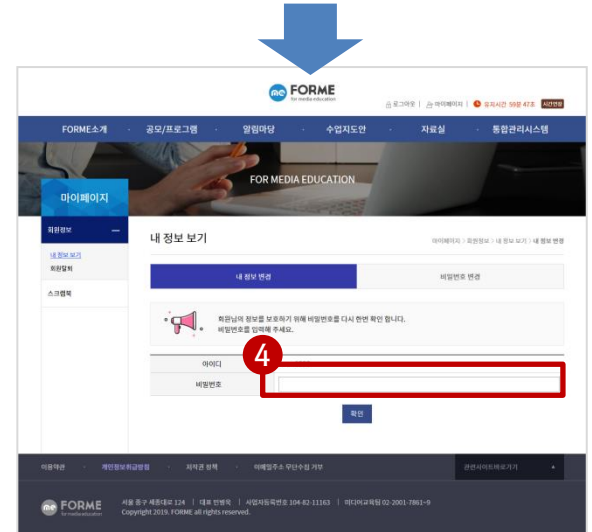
FORME
for media education

로그아웃 | 마이페이지 | 로그인시간 59분 47초 시간연장

FORME소개 · 공모/프로그램 · 알림마당 · 수업지도안 · 자료실 · 통합관리시스템

FOR MEDIA EDUCATION

마이페이지

회원정보 —
내 정보 보기
회원탈퇴
스크랩북

내 정보 보기

마이페이지 > 회원정보 > 내 정보 보기 > 내 정보 변경

내 정보 변경 | 비밀번호 변경

회원님의 정보를 보호하기 위해 비밀번호를 다시 한번 확인 합니다.
비밀번호를 입력해 주세요.

4

아이디
비밀번호

확인

이용약관 · 개인정보처리방침 · 저작권 정책 · 이메일주소 무단수집 거부

관련사이트바로가기

FORME for media education
서울 중구 세종대로 124 | 대표 민병욱 | 사업자등록번호 104-82-11163 | 미디어교육팀 02-2001-7861~9
Copyright 2019. FORME all rights reserved.